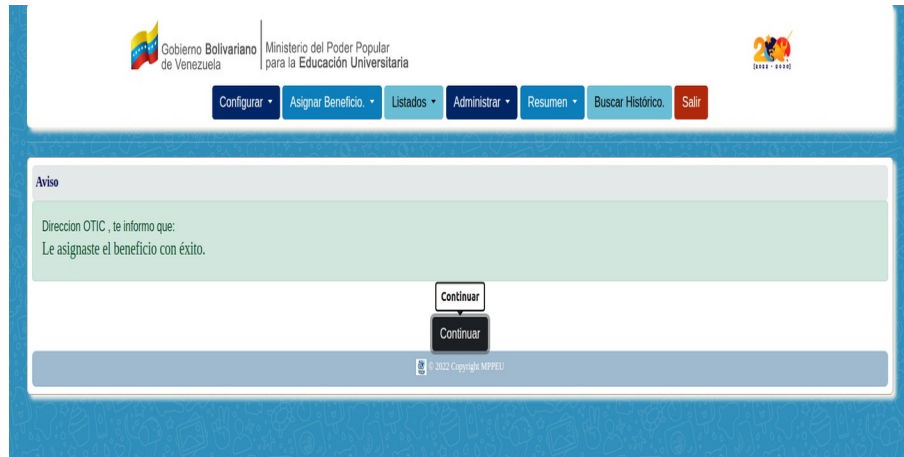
Gobierno Bolivariano de Venezuela | Ministerio del Poder Popular para la Educación Universitaria

200 [1821 - 2021]

Configurar ▾ | Asignar Beneficio. ▾ | Listados ▾ | Administrar ▾ | Resumen ▾ | Buscar Histórico. | Salir

Aviso

Direccion OTIC , te informo que:
Le asignaste el beneficio con éxito.

Continuar

Continuar

© 2022 Copyright MPPEU